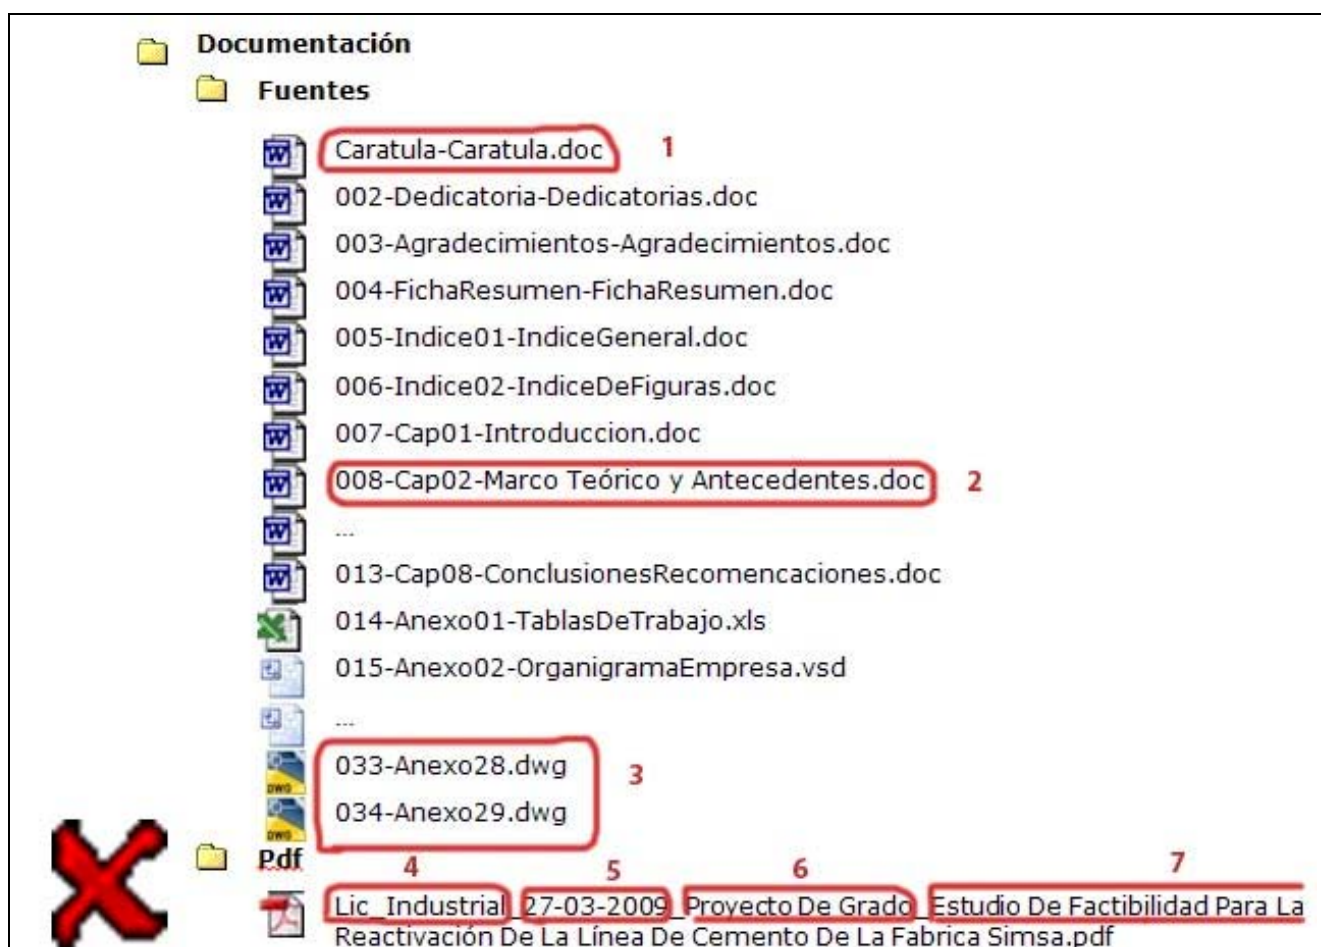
Documentación
Fuentes
Caratula-Caratula.doc 1
002-Dedicatoria-Dedicatorias.doc
003-Agradecimientos-Agradecimientos.doc
004-FichaResumen-FichaResumen.doc
005-Indice01-IndiceGeneral.doc
006-Indice02-IndiceDeFiguras.doc
007-Cap01-Introduccion.doc
008-Cap02-Marco Teórico y Antecedentes.doc 2
...
013-Cap08-ConclusionesRecomencaciones.doc
014-Anexo01-TablasDeTrabajo.xls
015-Anexo02-OrganigramaEmpresa.vsd
...
033-Anexo28.dwg 3
034-Anexo29.dwg
DWG
DWG
Pdf
4 5 6 7
Lic_Industrial_27-03-2009_Proyecto De Grado_Estudio De Factibilidad Para La Reactivación De La Línea De Cemento De La Fabrica Simsa.pdf